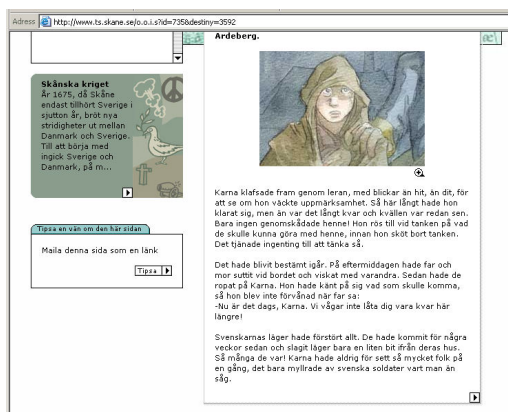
Adress http://www.ts.skane.se/o.o.i.s?id=735&destiny=3592

Skånska kriget
År 1675, då Skåne endast tillhört Sverige i sjutton år, bröt nya stridigheter ut mellan Danmark och Sverige. Till att börja med ingick Sverige och Danmark, på m...

Tipsa en vän om den här sidan
Maila denna sida som en länk
Tipsa

Ardeberg.

Karna klafsade fram genom leran, med blickar än hit, än dit, för att se om hon väckte uppmärksamhet. Så här långt hade hon klarat sig, men än var det långt kvar och kvällen var redan sen. Bara ingen genomskådade henne! Hon rös till vid tanken på vad de skulle kunna göra med henne, innan hon sköt bort tanken. Det tjänade ingenting till att tänka så.

Det hade blivit bestämt igår. På eftermiddagen hade far och mor suttit vid bordet och viskat med varandra. Sedan hade de ropat på Karna. Hon hade känt på sig vad som skulle komma, så hon blev inte förvånad när far sa:
-Nu är det dags, Karna. Vi vågar inte låta dig vara kvar här längre!

Svenskarnas läger hade förstört allt. De hade kommit för några veckor sedan och slagit läger bara en liten bit ifrån deras hus. Så många de var! Karna hade aldrig för sett så mycket folk på en gång, det bara myllrade av svenska soldater vart man än såg.